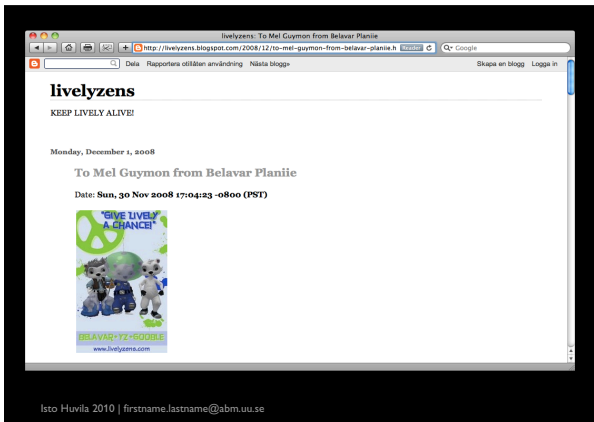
livelyzens: To Mel Guymon from Belavar Planiie

http://livelyzens.blogspot.com/2008/12/to-mel-guymon-from-belavar-planiie.h Reader

Google

Dela Rapportera otillåten användning Nästa blogg»

Skapa en blogg Logga in

livelyzens

KEEP LIVELY ALIVE!

Monday, December 1, 2008

To Mel Guymon from Belavar Planiie

Date: Sun, 30 Nov 2008 17:04:23 -0800 (PST)

"GIVE LIVELY A CHANCE!"

BELAVAR+YZ+HOOGLE

www.livelyzens.com

Isto Huvila 2010 | firstname.lastname@abm.uu.se